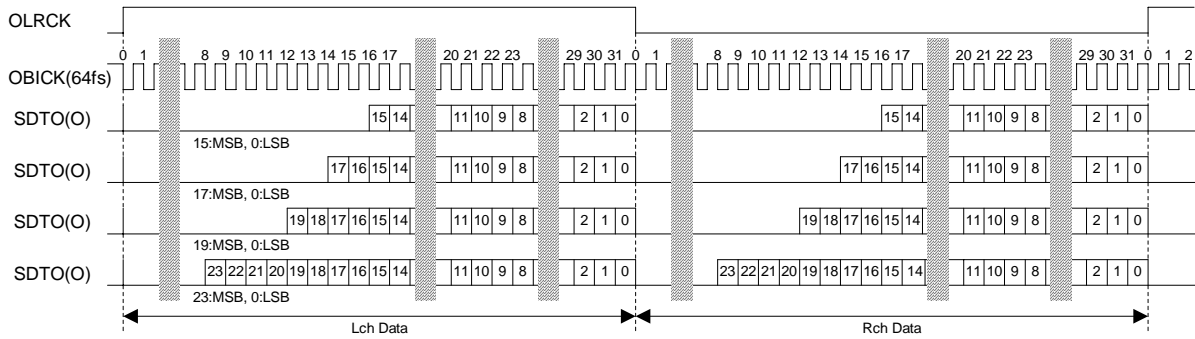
OLRCK

0 1 8 9 10 11 12 13 14 15 16 17 20 21 22 23 29 30 31 0 1 8 9 10 11 12 13 14 15 16 17 20 21 22 23 29 30 31 0 1 2

OBICK(64fs)

SDTO(O) 15 14 11 10 9 8 2 1 0 15 14 11 10 9 8 2 1 0

15:MSB, 0:LSB

SDTO(O) 17 16 15 14 11 10 9 8 2 1 0 17 16 15 14 11 10 9 8 2 1 0

17:MSB, 0:LSB

SDTO(O) 19 18 17 16 15 14 11 10 9 8 2 1 0 19 18 17 16 15 14 11 10 9 8 2 1 0

19:MSB, 0:LSB

SDTO(O) 23 22 21 20 19 18 17 16 15 14 11 10 9 8 2 1 0 23 22 21 20 19 18 17 16 15 14 11 10 9 8 2 1 0

23:MSB, 0:LSB

Lch Data

Rch Data